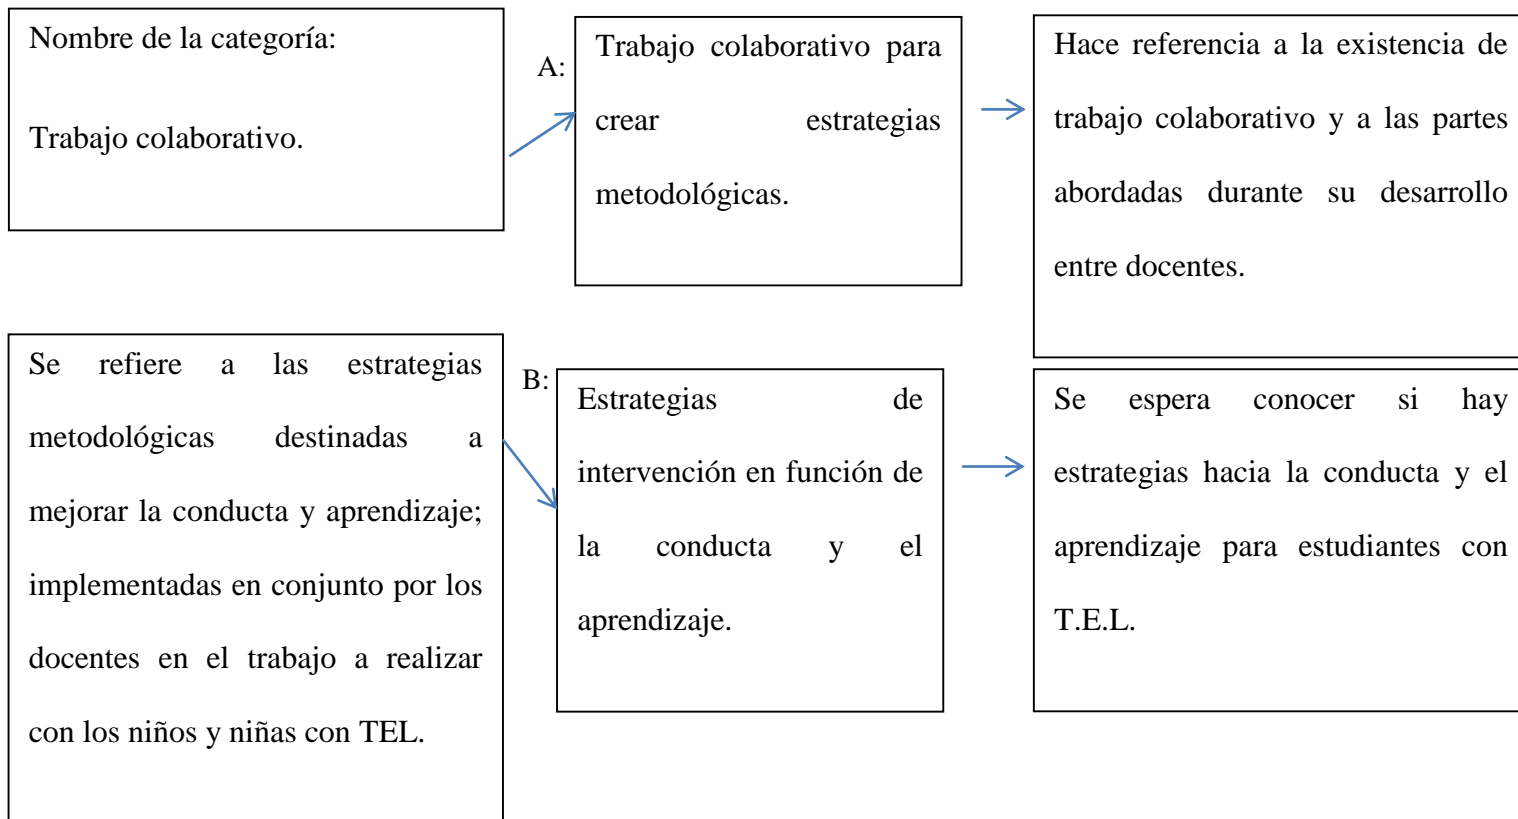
Nombre de la categoría:

Trabajo colaborativo.

A:

Trabajo colaborativo para crear estrategias metodológicas.

Hace referencia a la existencia de trabajo colaborativo y a las partes abordadas durante su desarrollo entre docentes.

Se refiere a las estrategias metodológicas destinadas a mejorar la conducta y aprendizaje; implementadas en conjunto por los docentes en el trabajo a realizar con los niños y niñas con TEL.

B:

Estrategias de intervención en función de la conducta y el aprendizaje.

Se espera conocer si hay estrategias hacia la conducta y el aprendizaje para estudiantes con T.E.L.